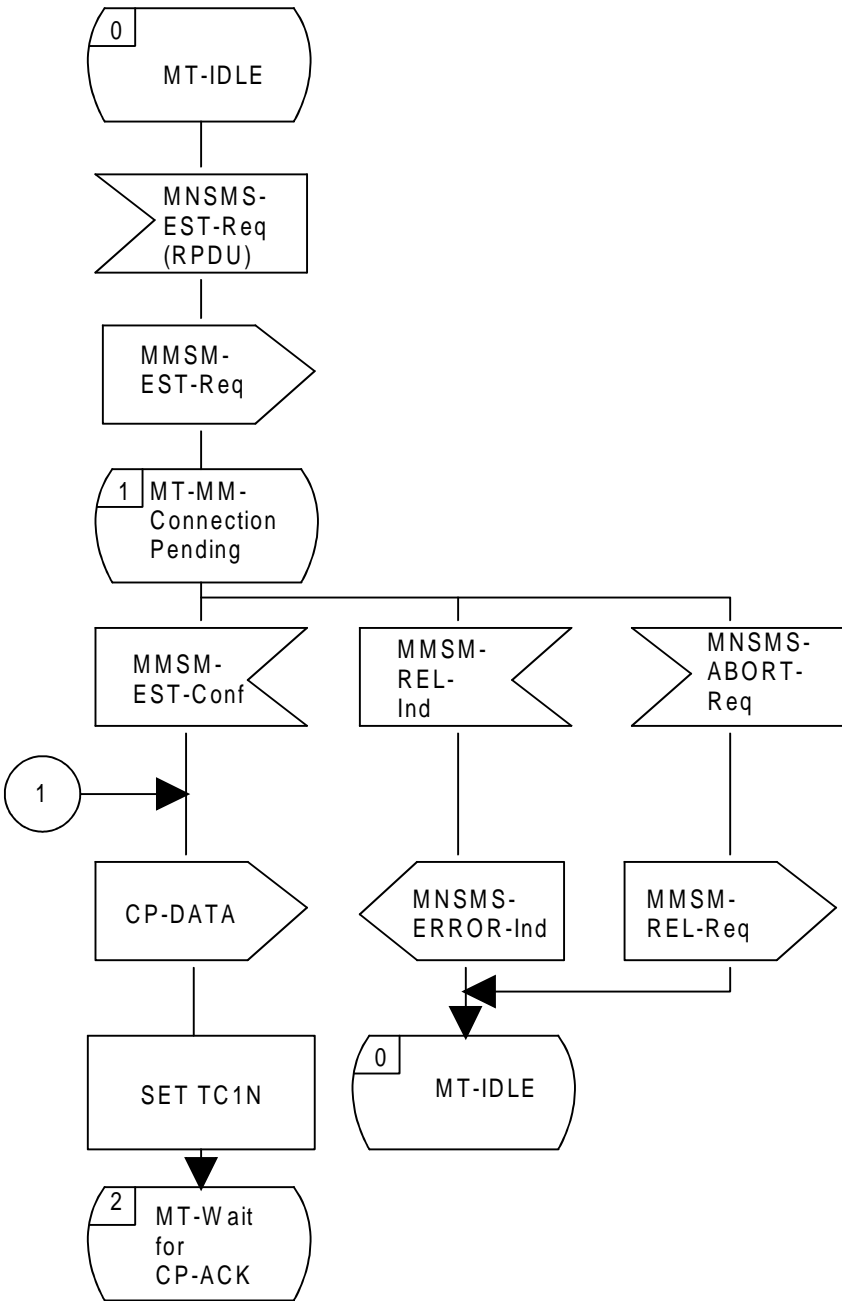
0
MT-IDLE

MNSMS-EST-Req (RPDU)

MMSM-EST-Req

1
MT-MM-Connection Pending

MMSM-EST-Conf

MMSM-REL-Ind

MNSMS-ABORT-Req

1

CP-DATA

MNSMS-ERROR-Ind

MMSM-REL-Req

SET TC1N

0
MT-IDLE

2
MT-Wait for CP-ACK